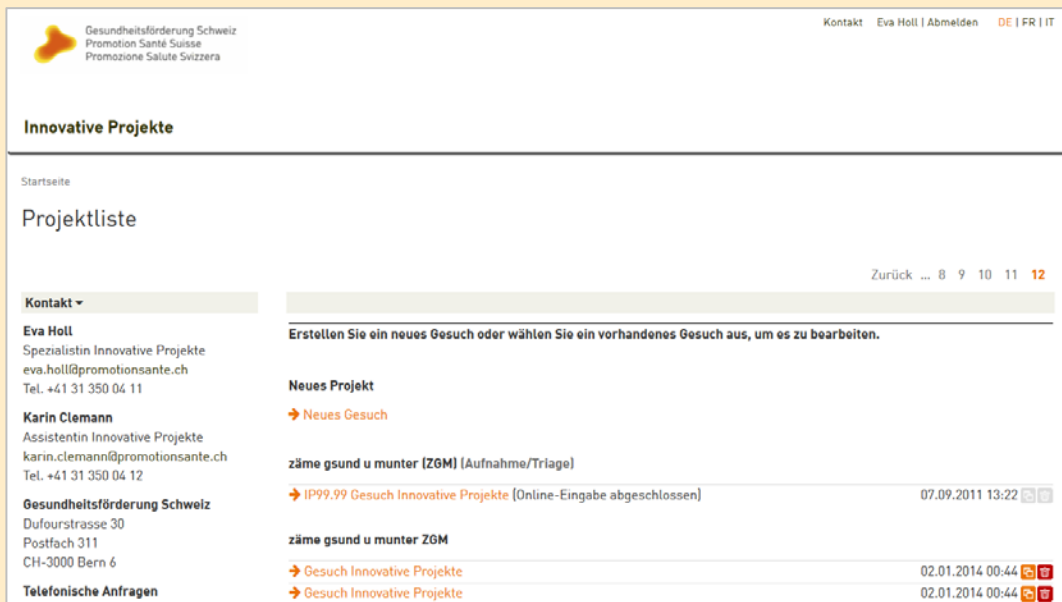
Gesundheitsförderung Schweiz
Promotion Santé Suisse
Promozione Salute Svizzera

Kontakt Eva Holl | Abmelden DE | FR | IT

Innovative Projekte

Startseite

Projektliste

Zurück ... 8 9 10 11 12

Kontakt

Eva Holl
Spezialistin Innovative Projekte
eva.holl@promotionsante.ch
Tel. +41 31 350 04 11

Karin Clemann
Assistentin Innovative Projekte
karin.clemann@promotionsante.ch
Tel. +41 31 350 04 12

Gesundheitsförderung Schweiz
Dufourstrasse 30
Postfach 311
CH-3000 Bern 6

Telefonische Anfragen

Erstellen Sie ein neues Gesuch oder wählen Sie ein vorhandenes Gesuch aus, um es zu bearbeiten.

Neues Projekt

Neues Gesuch

zäme gsund u munter (ZGM) (Aufnahme/Triage)

IP99.99 Gesuch Innovative Projekte (Online-Eingabe abgeschlossen) 07.09.2011 13:22

zäme gsund u munter ZGM

Gesuch Innovative Projekte 02.01.2014 00:44
Gesuch Innovative Projekte 02.01.2014 00:44